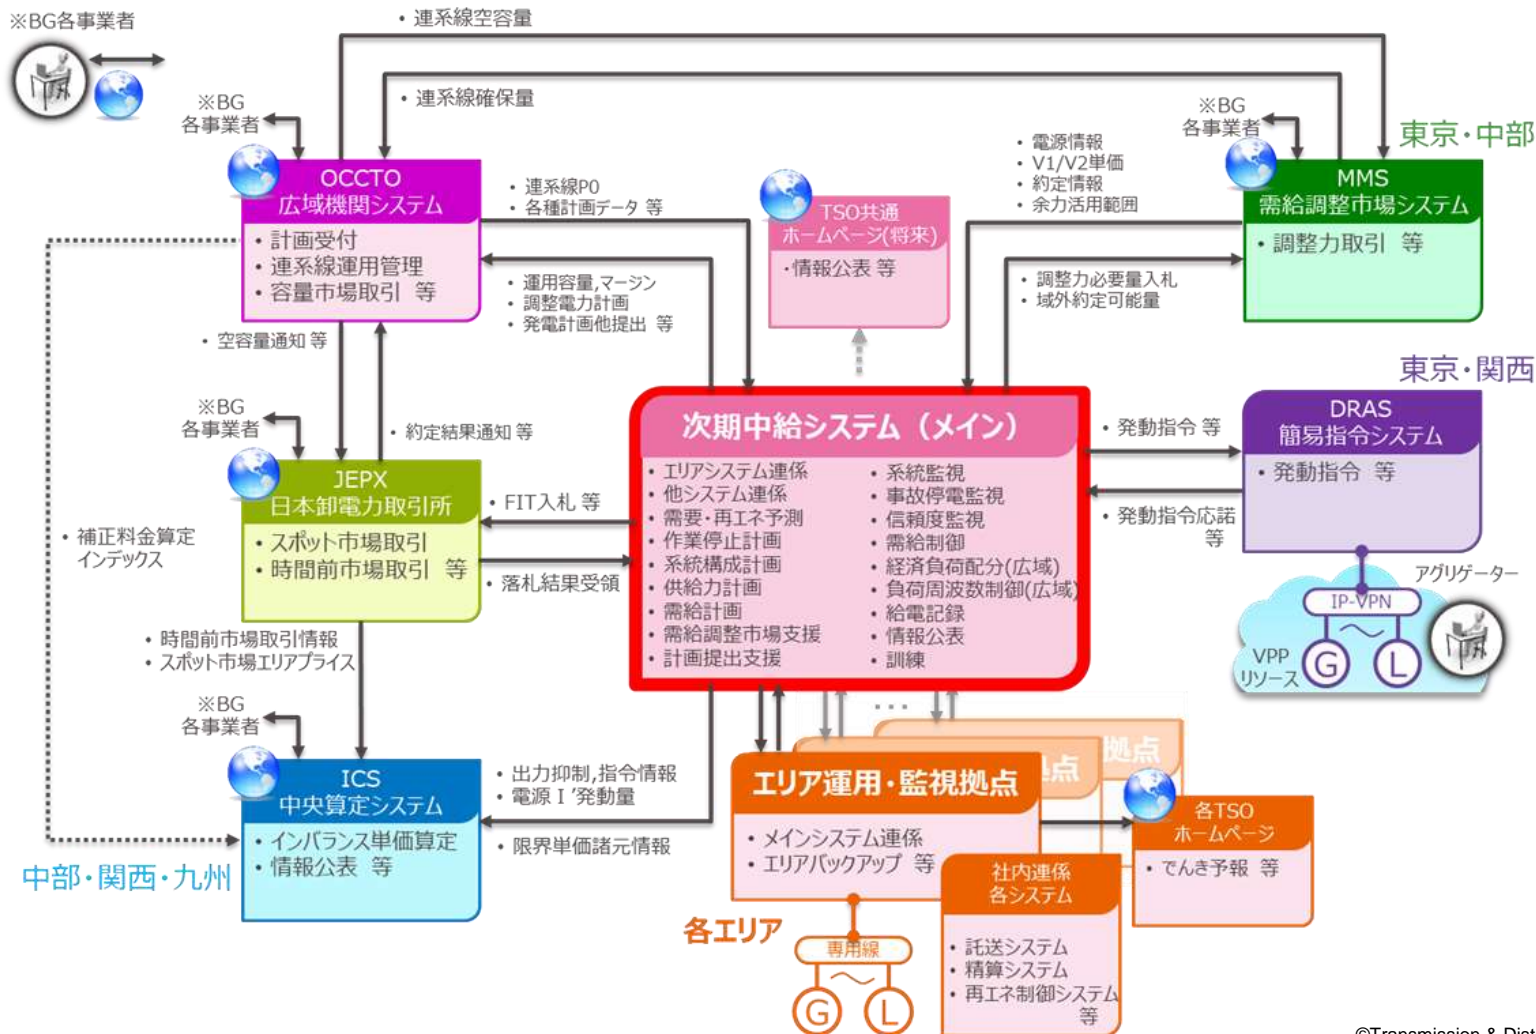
※BG各事業者

・連系線空容量

・連系線確保量

※BG 各事業者

OCCTO 広域機関システム
・計画受付
・連系線運用管理
・容量市場取引　等

・連系線P0
・各種計画データ　等

・運用容量,マージン
・調整電力計画
・発電計画他提出　等

TSO共通 ホームページ(将来)
・情報公表 等

・電源情報
・V1/V2単価
・約定情報
・余力活用範囲

※BG 各事業者

東京・中部

MMS 需給調整市場システム
・調整力取引　等

・調整力必要量入札
・域外約定可能量

・空容量通知 等

東京・関西

※BG 各事業者

・約定結果通知 等

次期中給システム（メイン）
・エリアシステム連係
・他システム連係
・需要・再エネ予測
・作業停止計画
・系統構成計画
・供給力計画
・需給計画
・需給調整市場支援
・計画提出支援
・系統監視
・事故停電監視
・信頼度監視
・需給制御
・経済負荷配分(広域)
・負荷周波数制御(広域)
・給電記録
・情報公表
・訓練

・発動指令 等

DRAS 簡易指令システム
・発動指令　等

・発動指令応諾 等

JEPX 日本卸電力取引所
・スポット市場取引
・時間前市場取引　等

・FIT入札 等

・落札結果受領

・補正料金算定 インデックス

アグリゲーター

IP-VPN

VPP リソース G L

・時間前市場取引情報
・スポット市場エリアプライス

※BG 各事業者

ICS 中央算定システム
・インバランス単価算定
・情報公表　等

中部・関西・九州

・出力抑制,指令情報
・電源Ⅰ'発動量

・限界単価諸元情報

・・・

拠点
点

エリア運用・監視拠点
・メインシステム連係
・エリアバックアップ　等

各TSO ホームページ
・でんき予報　等

社内連係 各システム
・託送システム
・精算システム
・再エネ制御システム 等

各エリア

専用線

G L

©Transmission & Dist